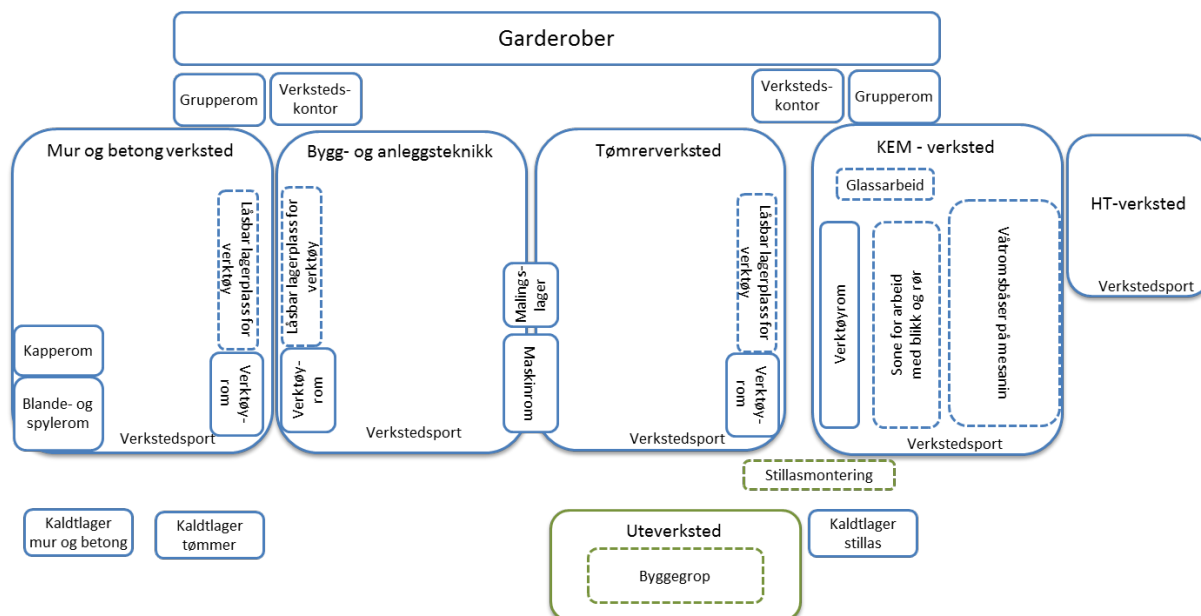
Garderober

Grupperom

Verksteds-kontor

Verksteds-kontor

Grupperom

Mur og betong verksted

Låsbar lagerplass for verktøy

Kapperom

Blande- og spylerom

Verktøy-rom

Verkstedsport

Bygg- og anleggsteknikk

Låsbar lagerplass for verktøy

Verktøy-rom

Verkstedsport

Malings-lager

Maskinrom

Tømrerverksted

Låsbar lagerplass for verktøy

Verktøy-rom

Verkstedsport

KEM - verksted

Glassarbeid

Verktøyrom

Sone for arbeid med blikk og rør

Våtromsbåser på mesanin

Verkstedsport

HT-verksted

Verkstedsport

Stillasmontering

Kaldtlager mur og betong

Kaldtlager tømmer

Uteverksted

Byggegrop

Kaldtlager stillas